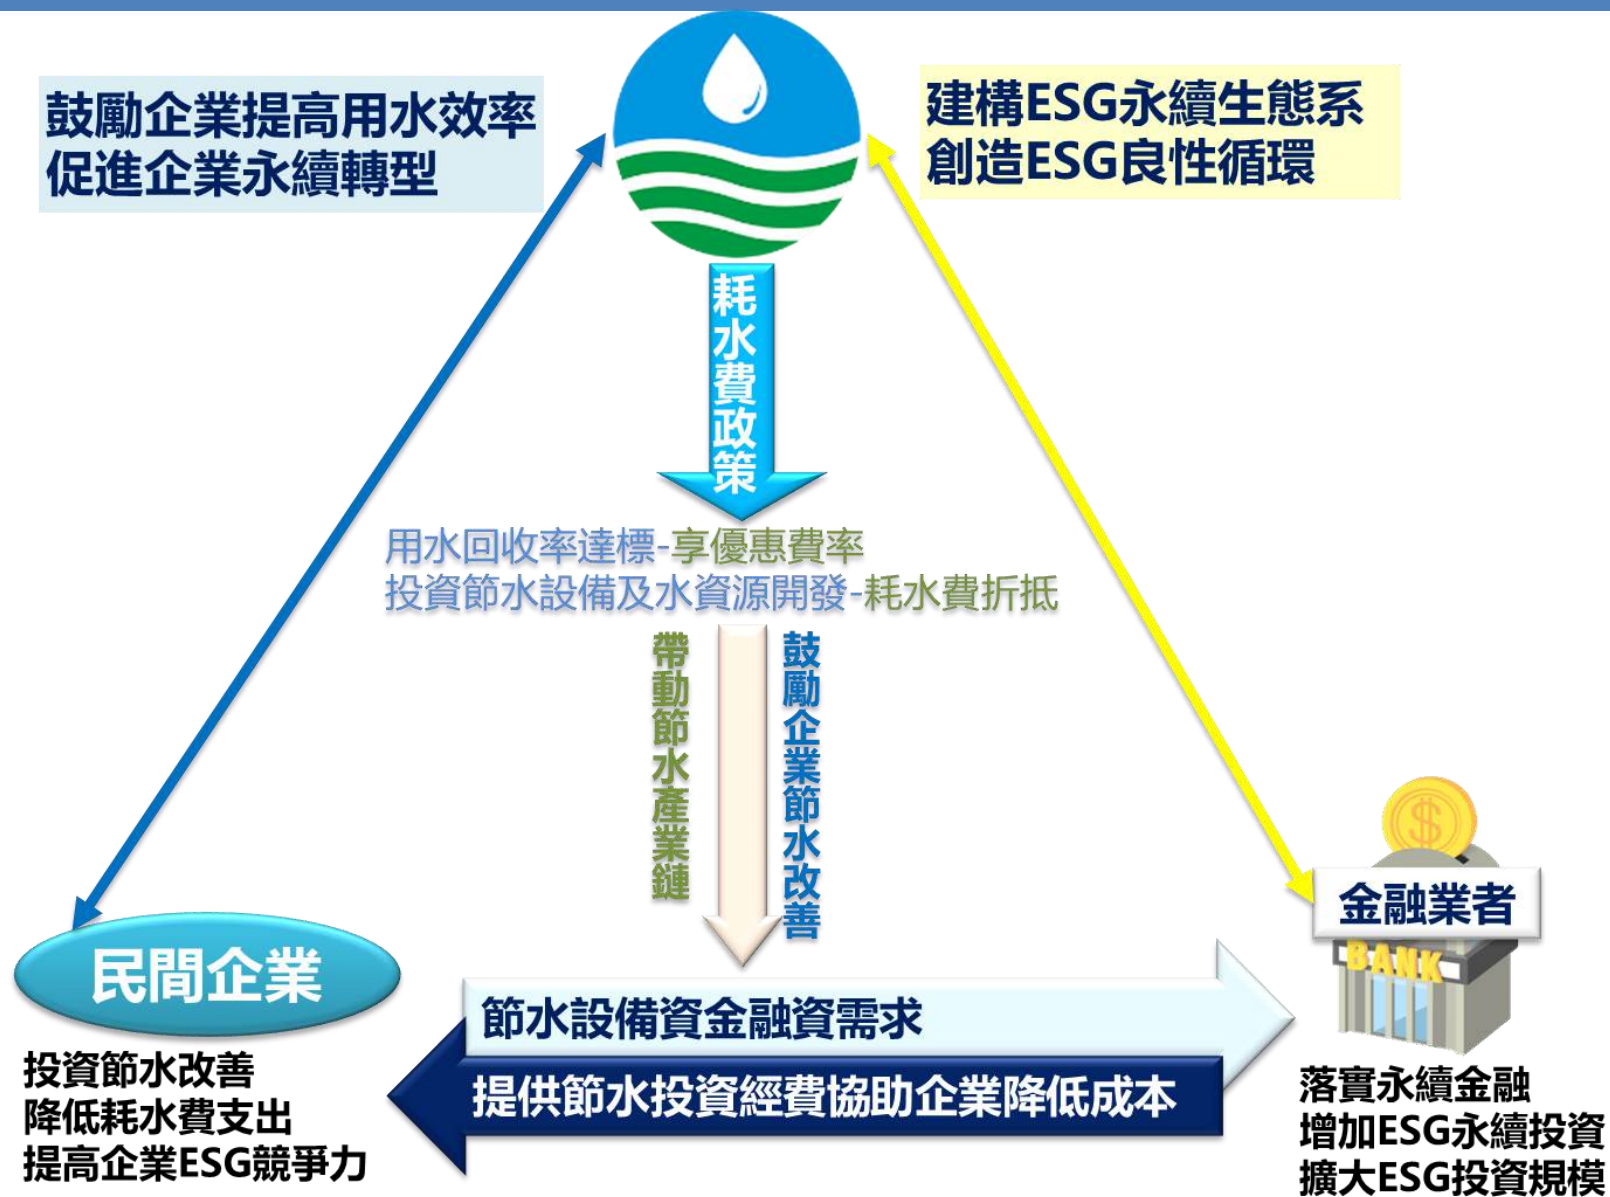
鼓勵企業提高用水效率
促進企業永續轉型

建構ESG永續生態系
創造ESG良性循環

耗水費政策

用水回收率達標-享優惠費率
投資節水設備及水資源開發-耗水費折抵

帶動節水產業鏈

鼓勵企業節水改善

民間企業

投資節水改善
降低耗水費支出
提高企業ESG競爭力

節水設備資金融資需求

提供節水投資經費協助企業降低成本

金融業者

BANK

落實永續金融
增加ESG永續投資
擴大ESG投資規模